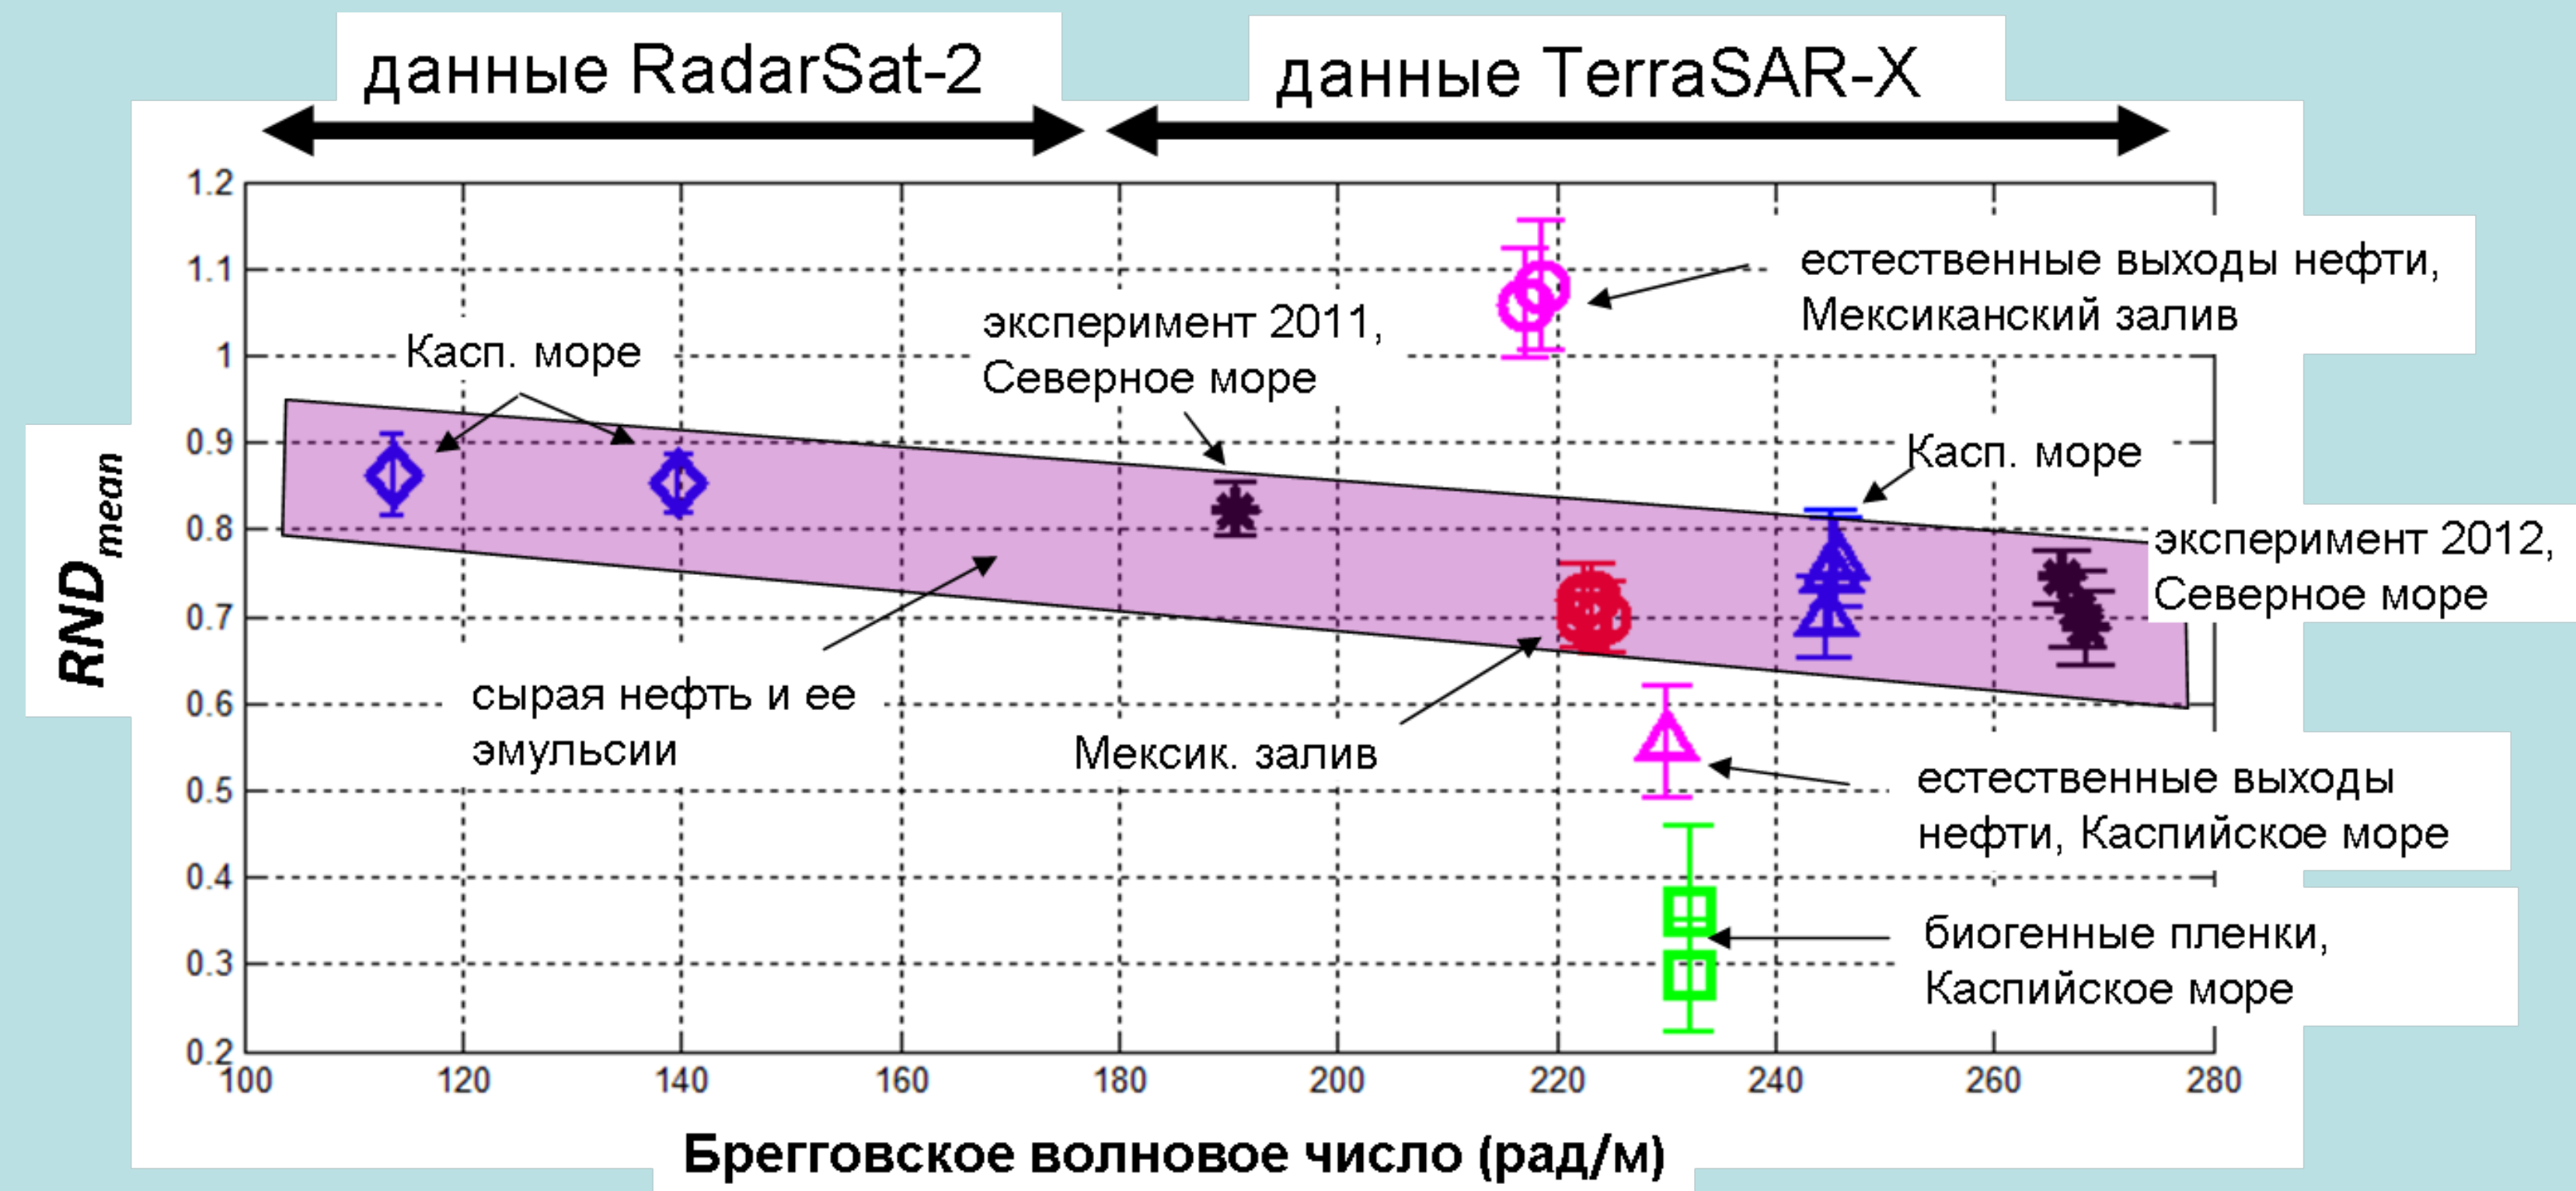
данные RadarSat-2

данные TerraSAR-X

1.2
1.1
1
0.9
0.8
0.7
0.6
0.5
0.4
0.3
0.2

$RND_{mean}$

100 120 140 160 180 200 220 240 260 280

Бреговское волновое число (рад/м)

Касп. море

эксперимент 2011, Северное море

естественные выходы нефти, Мексиканский залив

Касп. море

эксперимент 2012, Северное море

сырая нефть и ее эмульсии

Мексик. залив

естественные выходы нефти, Каспийское море

биогенные пленки, Каспийское море